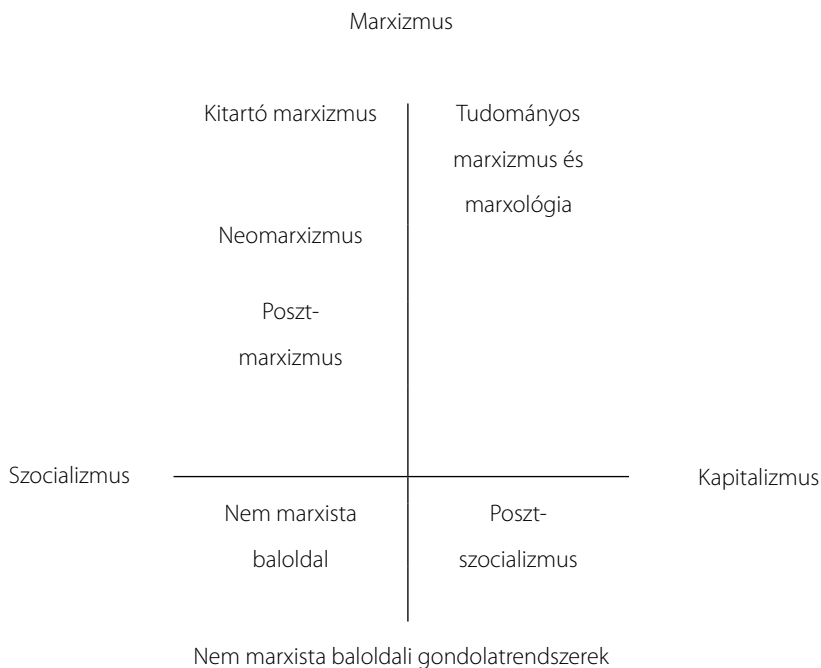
Marxizmus

Kitartó marxizmus

Neomarxizmus

Poszt-marxizmus

Tudományos marxizmus és marxológia

Szocializmus

Kapitalizmus

Nem marxista baloldal

Poszt-szocializmus

Nem marxista baloldali gondolatrendszerek